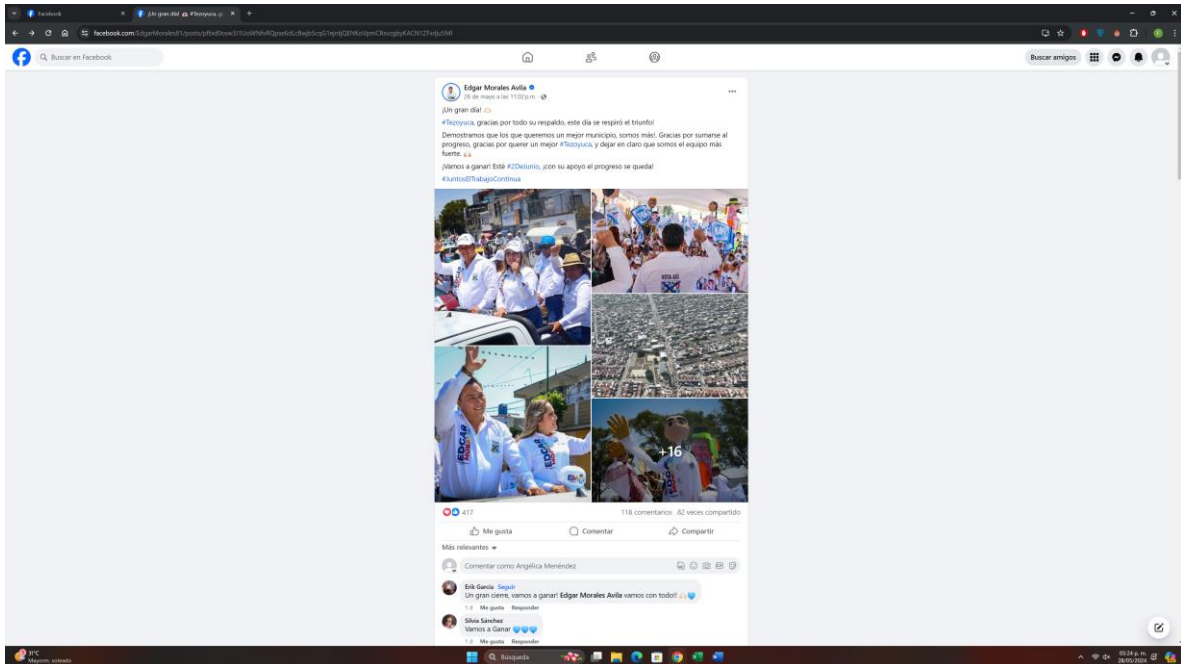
Facebook
¡Un gran día! 🙌 #Tezoyuca

facebook.com/EdgarMorales81/posts/pfbid0osw3/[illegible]

Buscar en Facebook

Buscar amigos

Edgar Morales Avila
26 de mayo a las 11:02 p.m.

¡Un gran día! 🙌

#Tezoyuca, gracias por todo su respaldo, este día se respiró el triunfo!

Demostramos que los que queremos un mejor municipio, somos más!. Gracias por sumarse al progreso, gracias por querer un mejor #Tezoyuca, y dejar en claro que somos el equipo más fuerte. 🙌

¡Vamos a ganar! Esté #2DeJunio, ¡con su apoyo el progreso se queda!

#JuntosElTrabajoContinua

EDGAR

+16

417

118 comentarios 82 veces compartido

Me gusta

Comentar

Compartir

Más relevantes

Comentar como Angélica Menéndez

Erik García Seguir
Un gran cierre, vamos a ganar! Edgar Morales Avila vamos con todo!! 🙌💙
1 d Me gusta Responder

Silvia Sánchez
Vamos a Ganar 💙💙💙
1 d Me gusta Responder

31°C
Mayorm. soleado

Búsqueda

05:24 p. m.
28/05/2024